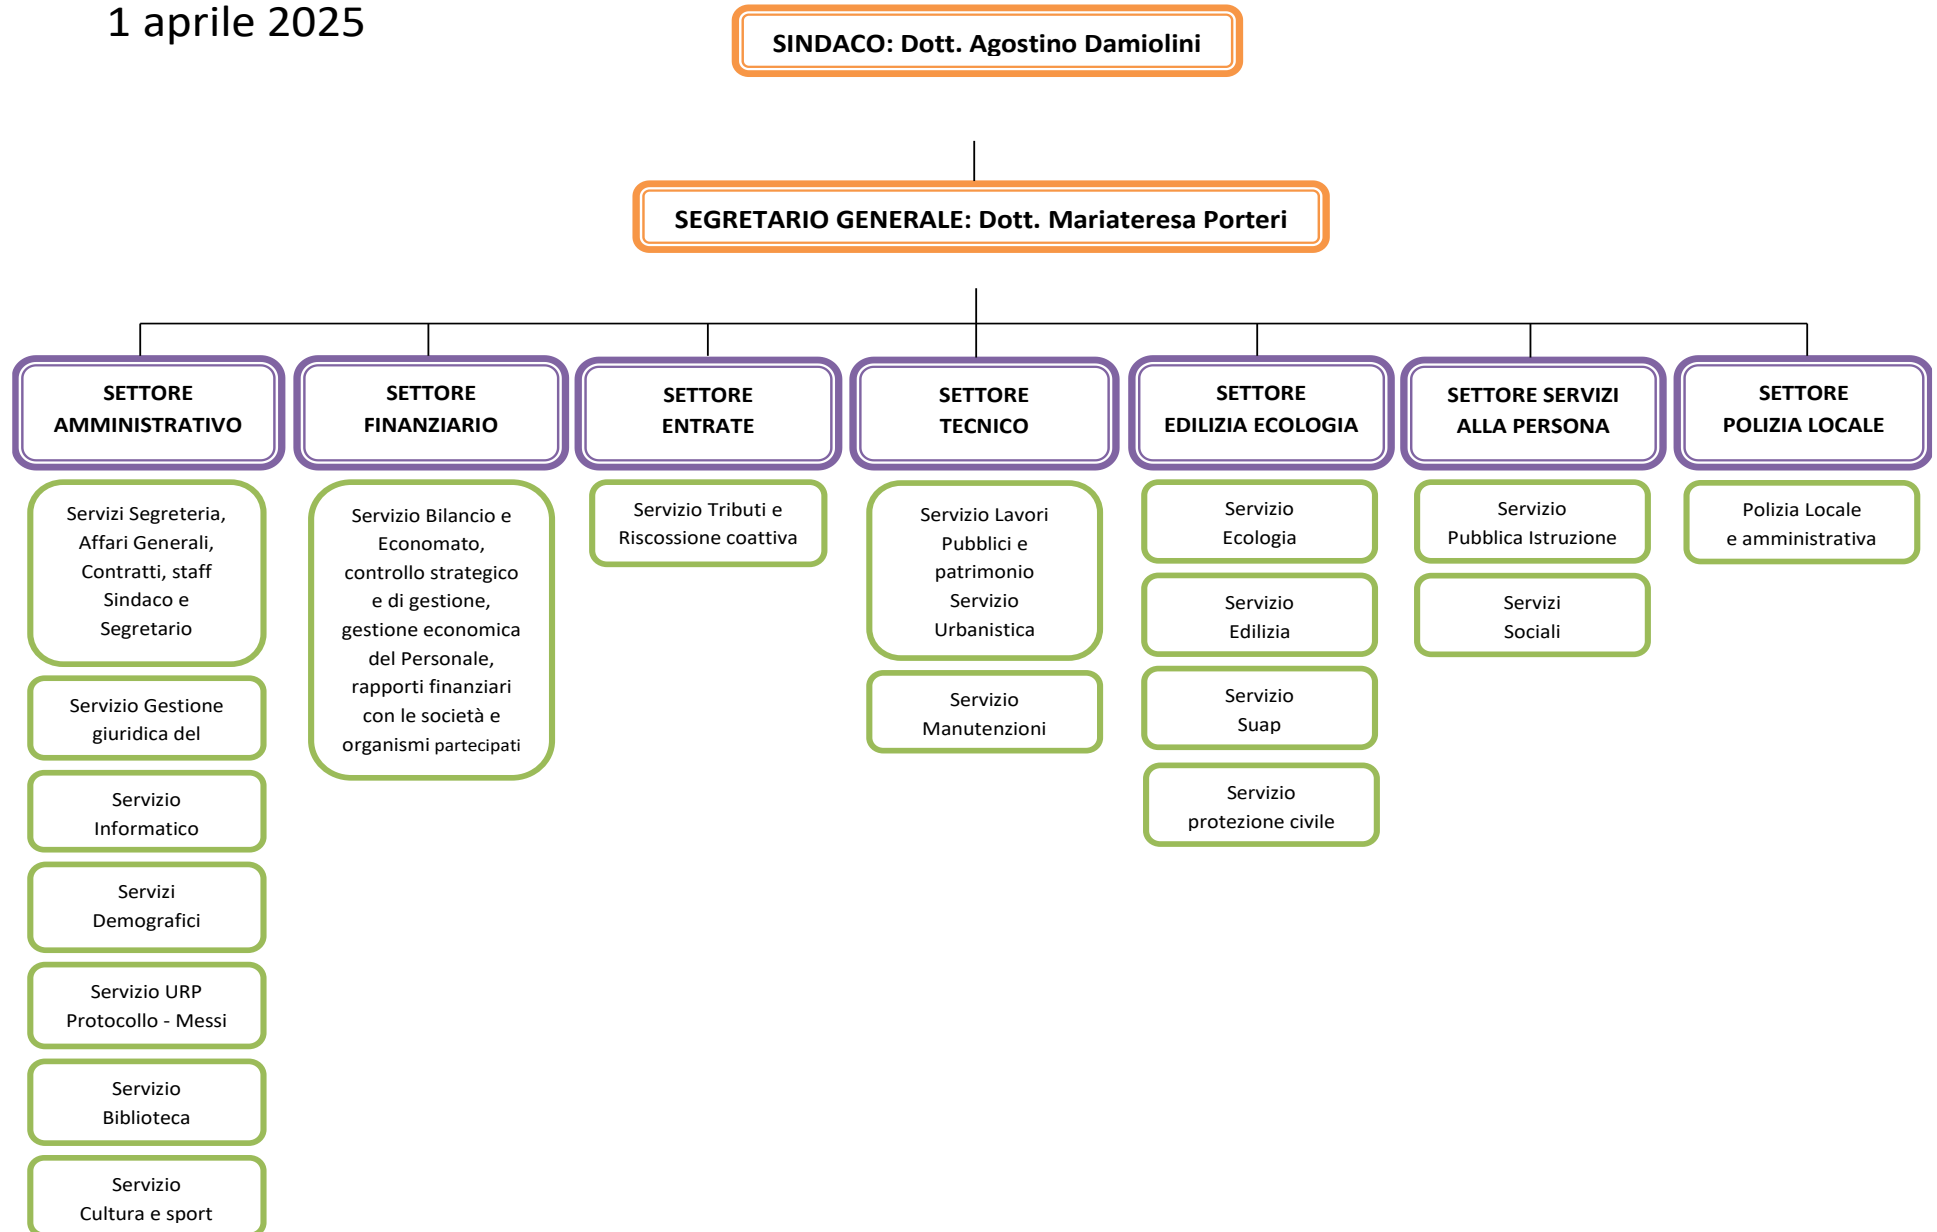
1 aprile 2025

SINDACO: Dott. Agostino Damiolini

SEGRETARIO GENERALE: Dott. Mariateresa Porteri

SETTORE AMMINISTRATIVO

Servizi Segreteria, Affari Generali, Contratti, staff Sindaco e Segretario

Servizio Gestione giuridica del

Servizio Informatico

Servizi Demografici

Servizio URP Protocollo - Messi

Servizio Biblioteca

Servizio Cultura e sport

SETTORE FINANZIARIO

Servizio Bilancio e Economato, controllo strategico e di gestione, gestione economica del Personale, rapporti finanziari con le società e organismi partecipati

SETTORE ENTRATE

Servizio Tributi e Riscossione coattiva

SETTORE TECNICO

Servizio Lavori Pubblici e patrimonio Servizio Urbanistica

Servizio Manutenzioni

SETTORE EDILIZIA ECOLOGIA

Servizio Ecologia

Servizio Edilizia

Servizio Suap

Servizio protezione civile

SETTORE SERVIZI ALLA PERSONA

Servizio Pubblica Istruzione

Servizi Sociali

SETTORE POLIZIA LOCALE

Polizia Locale e amministrativa